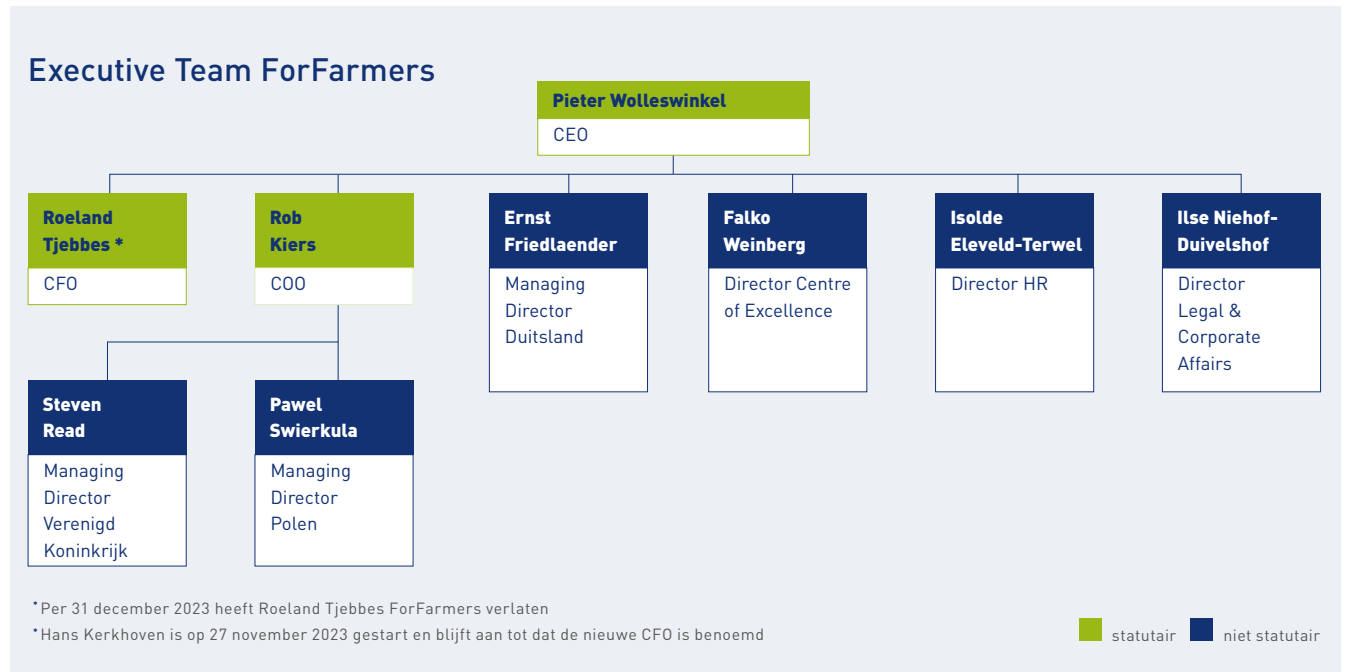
Executive Team ForFarmers

Pieter Wolleswinkel
CEO

Roeland Tjebbes *
CFO

Rob Kiers
COO

Ernst Friedlaender
Managing Director Duitsland

Falko Weinberg
Director Centre of Excellence

Isolde Eleveld-Terwel
Director HR

Ilse Niehof-Duivelshof
Director Legal & Corporate Affairs

Steven Read
Managing Director Verenigd Koninkrijk

Pawel Swierkula
Managing Director Polen

*Per 31 december 2023 heeft Roeland Tjebbes ForFarmers verlaten
*Hans Kerkhoven is op 27 november 2023 gestart en blijft aan tot dat de nieuwe CFO is benoemd

statutair niet statutair